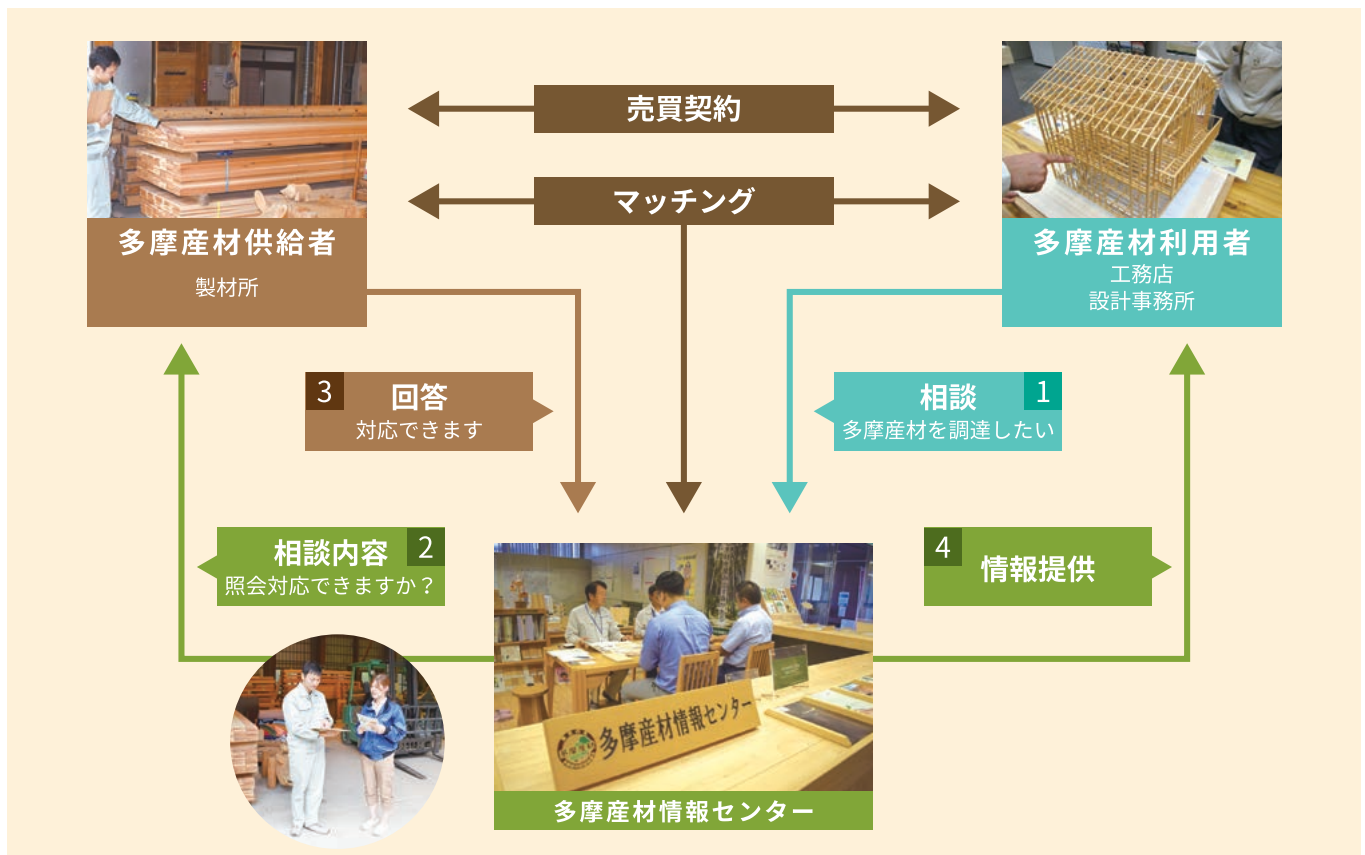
売買契約

マッチング

多摩産材供給者
製材所

多摩産材利用者
工務店
設計事務所

3 回答
対応できます

相談 1
多摩産材を調達したい

相談内容 2
照会対応できますか？

4 情報提供

多摩産材情報センター

多摩産材情報センター